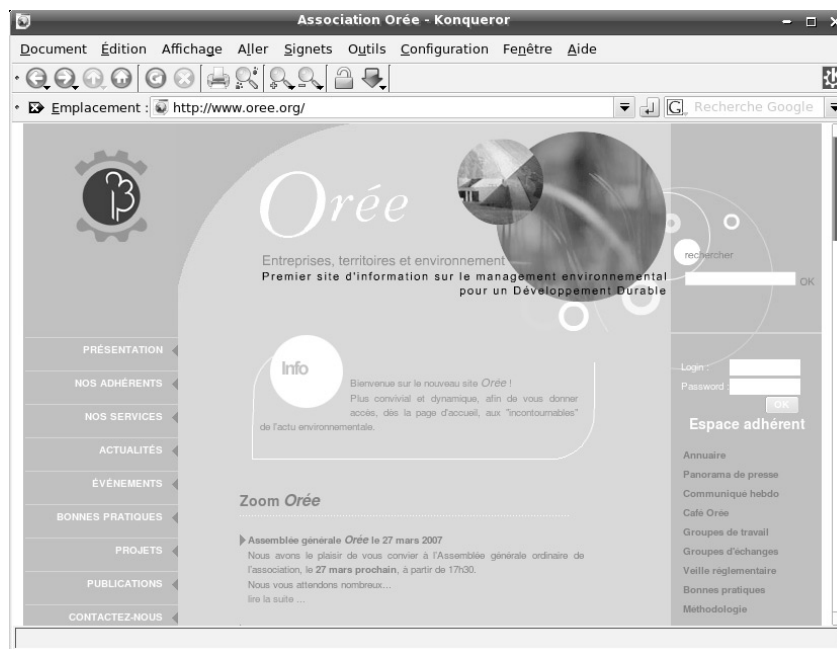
Association Orée - Konqueror

Document Édition Affichage Aller Signets Outils Configuration Fenêtre Aide

Emplacement : http://www.oree.org/

Recherche Google

Orée

Entreprises, territoires et environnement
Premier site d'information sur le management environnemental pour un Développement Durable

rechercher

OK

PRÉSENTATION
NOS ADHÉRENTS
NOS SERVICES
ACTUALITÉS
ÉVÉNEMENTS
BONNES PRATIQUES
PROJETS
PUBLICATIONS
CONTACTEZ-NOUS

Info

Bienvenue sur le nouveau site Orée !
Plus convivial et dynamique, afin de vous donner accès, dès la page d'accueil, aux "incontournables" de l'actu environnementale.

Zoom Orée

Assemblée générale Orée le 27 mars 2007
Nous avons le plaisir de vous convier à l'Assemblée générale ordinaire de l'association, le 27 mars prochain, à partir de 17h30.
Nous vous attendons nombreux...
lire la suite ...

Login :
Password
OK
Espace adhérent

Annuaire
Panorama de presse
Communiqué hebdo
Café Orée
Groupes de travail
Groupes d'échanges
Veille réglementaire
Bonnes pratiques
Methodologie